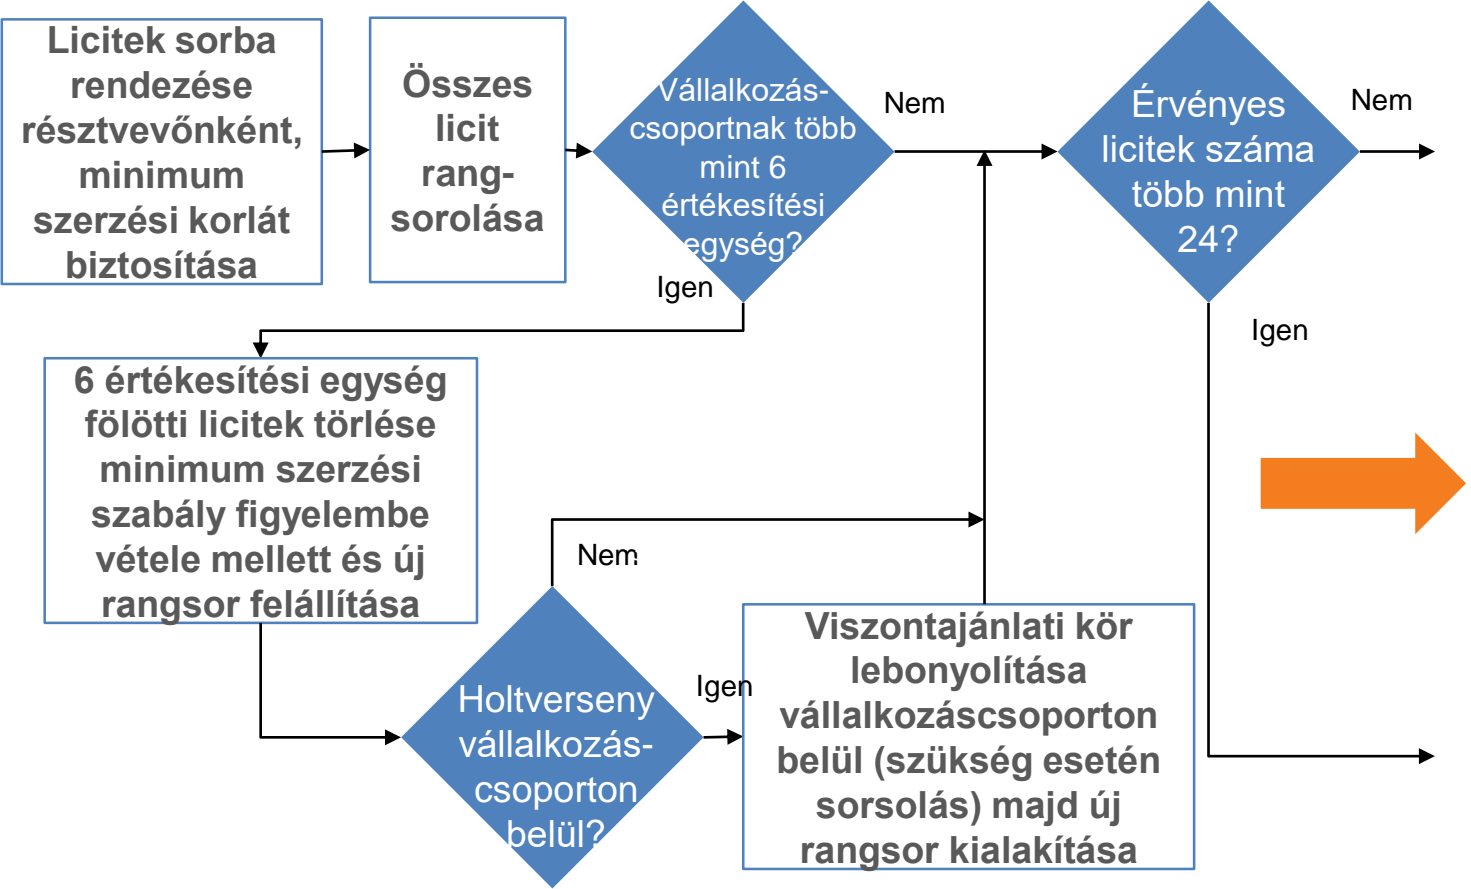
Licitek sorba rendezése résztvevőnként, minimum szerzési korlát biztosítása

Összes licit rangsorolása

Vállalkozáscsoportnak több mint 6 értékesítési egység?

Nem

Igen

Érvényes licitek száma több mint 24?

Nem

Igen

6 értékesítési egység fölötti licitek törlése minimum szerzési szabály figyelembe vétele mellett és új rangsor felállítása

Nem

Holtverseny vállalkozáscsoporton belül?

Igen

Viszontajánlati kör lebonyolítása vállalkozáscsoporton belül (szükség esetén sorsolás) majd új rangsor kialakítása